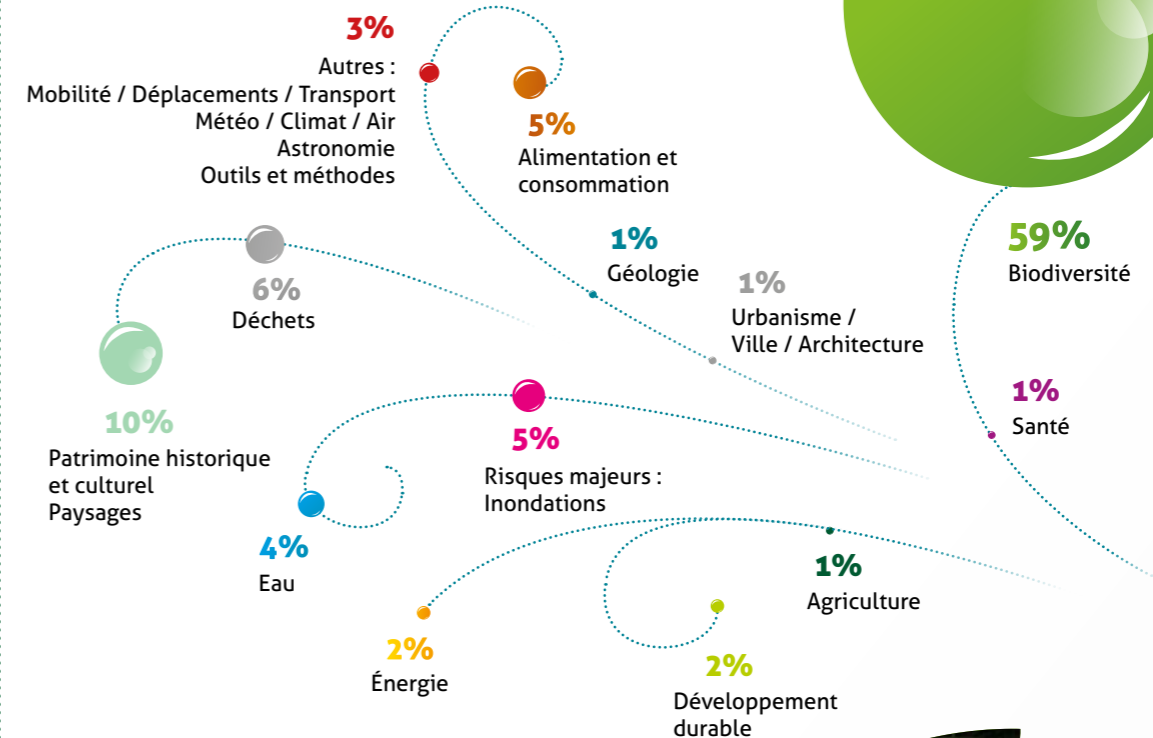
3%
Autres :
Mobilité / Déplacements / Transport
Météo / Climat / Air
Astronomie
Outils et méthodes

5%
Alimentation et consommation

59%
Biodiversité

1%
Géologie

1%
Urbanisme / Ville / Architecture

6%
Déchets

10%
Patrimoine historique et culturel
Paysages

5%
Risques majeurs :
Inondations

1%
Santé

4%
Eau

1%
Agriculture

2%
Énergie

2%
Développement durable